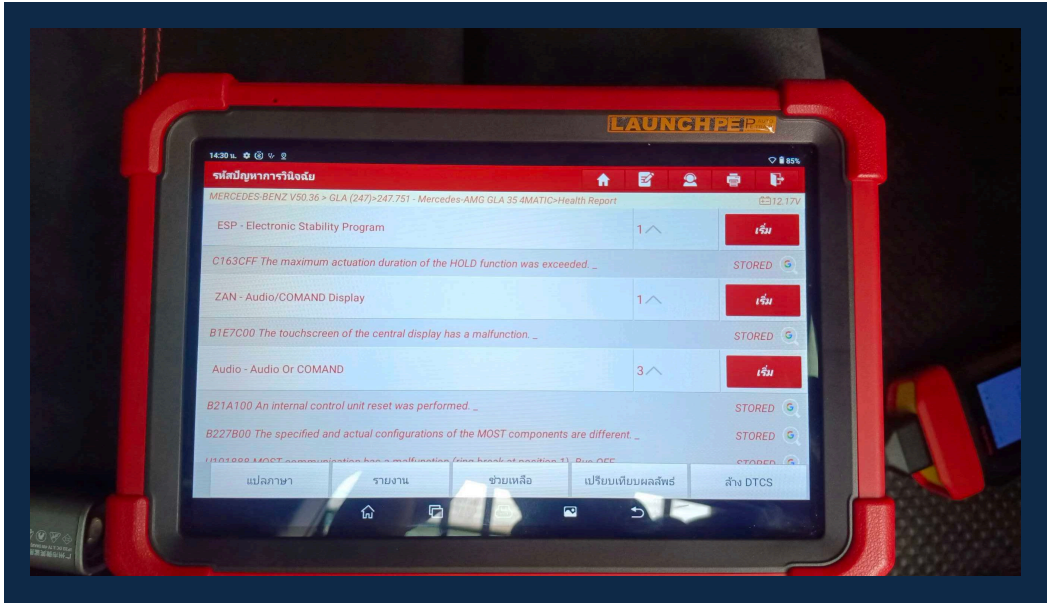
LAUNCH PE

14:30 น.

85%

รหัสปัญหาการวินิจฉัย

MERCEDES-BENZ V50.36 > GLA (247)>247.751 - Mercedes-AMG GLA 35 4MATIC>Health Report

12.17V

ESP - Electronic Stability Program

1

เริ่ม

C163CFF The maximum actuation duration of the HOLD function was exceeded. _

STORED

ZAN - Audio/COMAND Display

1

เริ่ม

B1E7C00 The touchscreen of the central display has a malfunction. _

STORED

Audio - Audio Or COMAND

3

เริ่ม

B21A100 An internal control unit reset was performed. _

STORED

B227B00 The specified and actual configurations of the MOST components are different. _

STORED

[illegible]

แปลภาษา

รายงาน

ช่วยเหลือ

เปรียบเทียบผลลัพธ์

ล้าง DTCS